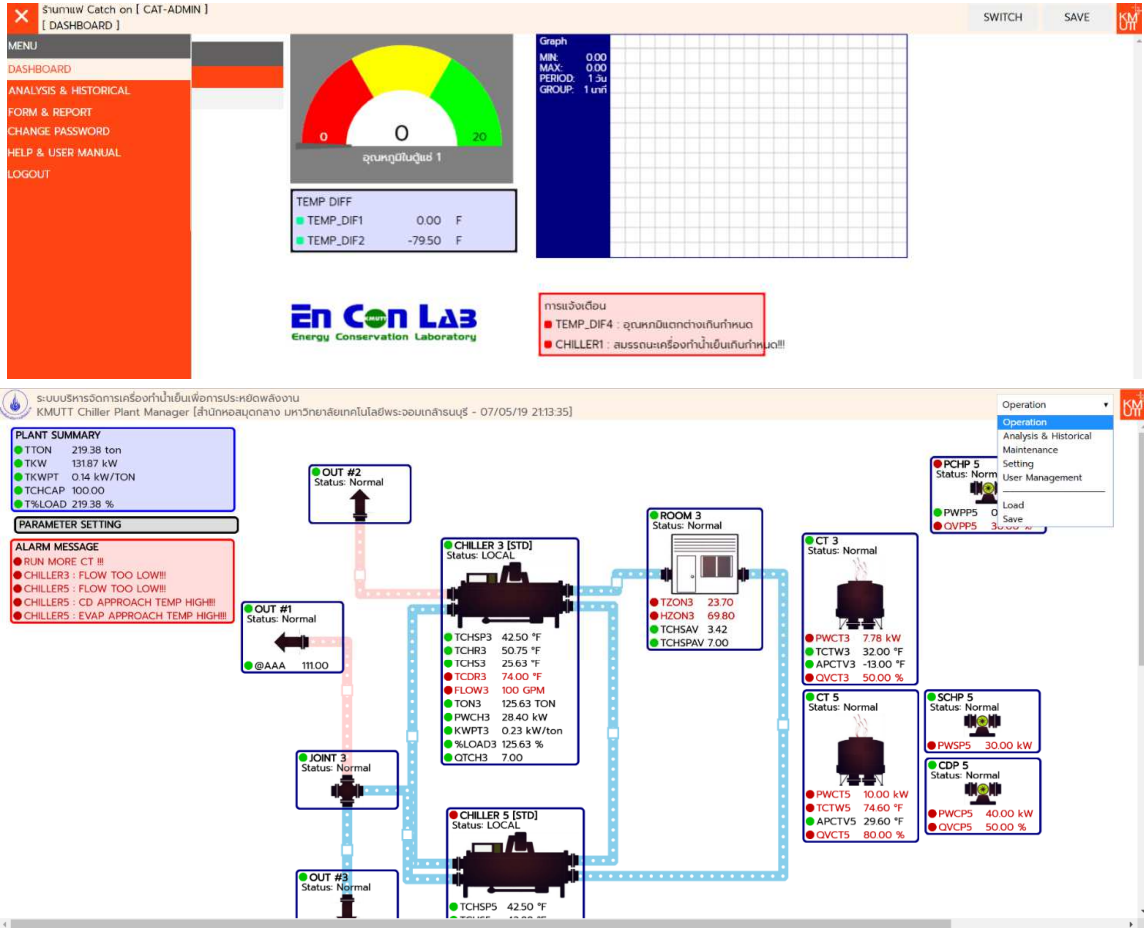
ร้านกาแฟ Catch on [ CAT-ADMIN ]
[ DASHBOARD ]

SWITCH
SAVE
KM UTT

MENU
DASHBOARD
ANALYSIS & HISTORICAL
FORM & REPORT
CHANGE PASSWORD
HELP & USER MANUAL
LOGOUT

0
0
20
อุณหภูมิในตู้แช่ 1

TEMP DIFF
TEMP_DIF1 0.00 F
TEMP_DIF2 -79.50 F

Graph
MIN: 0.00
MAX: 0.00
PERIOD: 1 วัน
GROUP: 1 นาที

En Con LAB
KMUTT
Energy Conservation Laboratory

การแจ้งเตือน
TEMP_DIF4 : อุณหภูมิแตกต่างเกินกำหนด
CHILLER1 : สมรรถนะเครื่องทำน้ำเย็นเกินกำหนด!!!

ระบบบริหารจัดการเครื่องทำน้ำเย็นเพื่อการประหยัดพลังงาน
KMUTT Chiller Plant Manager [สำนักหอสมุดกลาง มหาวิทยาลัยเทคโนโลยีพระจอมเกล้าธนบุรี - 07/05/19 21:13:35]

Operation
Operation
Analysis & Historical
Maintenance
Setting
User Management
Load
Save

KM UTT

PLANT SUMMARY
TTON 219.38 ton
TKW 131.87 kW
TKWPT 0.14 kW/TON
TCHCAP 100.00
T%LOAD 219.38 %

PARAMETER SETTING

ALARM MESSAGE
RUN MORE CT !!!
CHILLER3 : FLOW TOO LOW!!!
CHILLER5 : FLOW TOO LOW!!!
CHILLER5 : CD APPROACH TEMP HIGH!!!
CHILLER5 : EVAP APPROACH TEMP HIGH!!!

OUT #2
Status: Normal

OUT #1
Status: Normal
@AAA 111.00

CHILLER 3 [STD]
Status: LOCAL
TCHSP3 42.50 °F
TCHR3 50.75 °F
TCHS3 25.63 °F
TCDR3 74.00 °F
FLOW3 100 GPM
TON3 125.63 TON
PWCH3 28.40 kW
KWPT3 0.23 kW/ton
%LOAD3 125.63 %
QTCH3 7.00

ROOM 3
Status: Normal
TZON3 23.70
HZON3 69.80
TCHSAV 3.42
TCHSPAV 7.00

CT 3
Status: Normal
PWCT3 7.78 kW
TCTW3 32.00 °F
APCTV3 -13.00 °F
QVCT3 50.00 %

PCHP 5
Status: Norm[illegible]
PWPP5 0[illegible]
QVPP5 30.00 %

CT 5
Status: Normal
PWCT5 10.00 kW
TCTW5 74.60 °F
APCTV5 29.60 °F
QVCT5 80.00 %

SCHP 5
Status: Normal
PWSP5 30.00 kW

CDP 5
Status: Normal
PWCP5 40.00 kW
QVCP5 50.00 %

JOINT 3
Status: Normal

CHILLER 5 [STD]
Status: LOCAL
TCHSP5 42.50 °F
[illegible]

OUT #3
Status: Normal